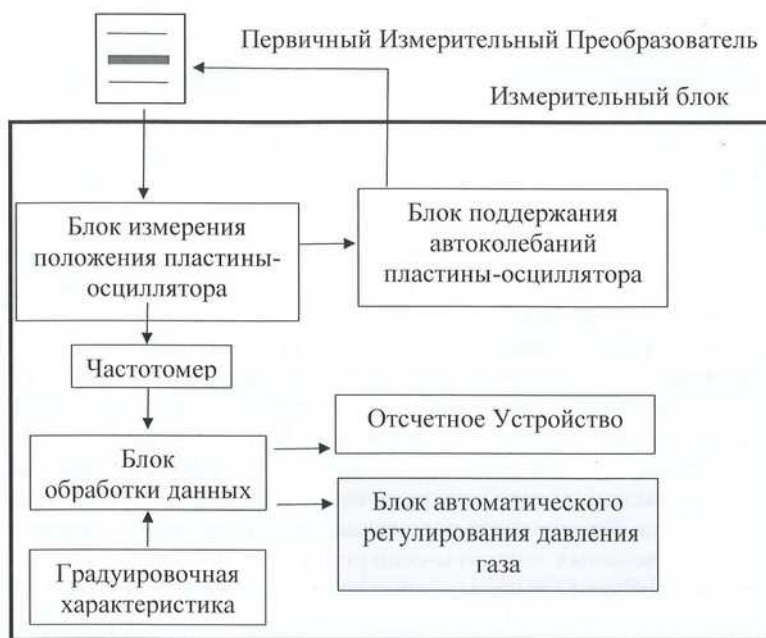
Первичный Измерительный Преобразователь

Измерительный блок

Блок измерения положения пластины-осциллятора

Блок поддержания автоколебаний пластины-осциллятора

Частотомер

Блок обработки данных

Отсчетное Устройство

Блок автоматического регулирования давления газа

Градуировочная характеристика